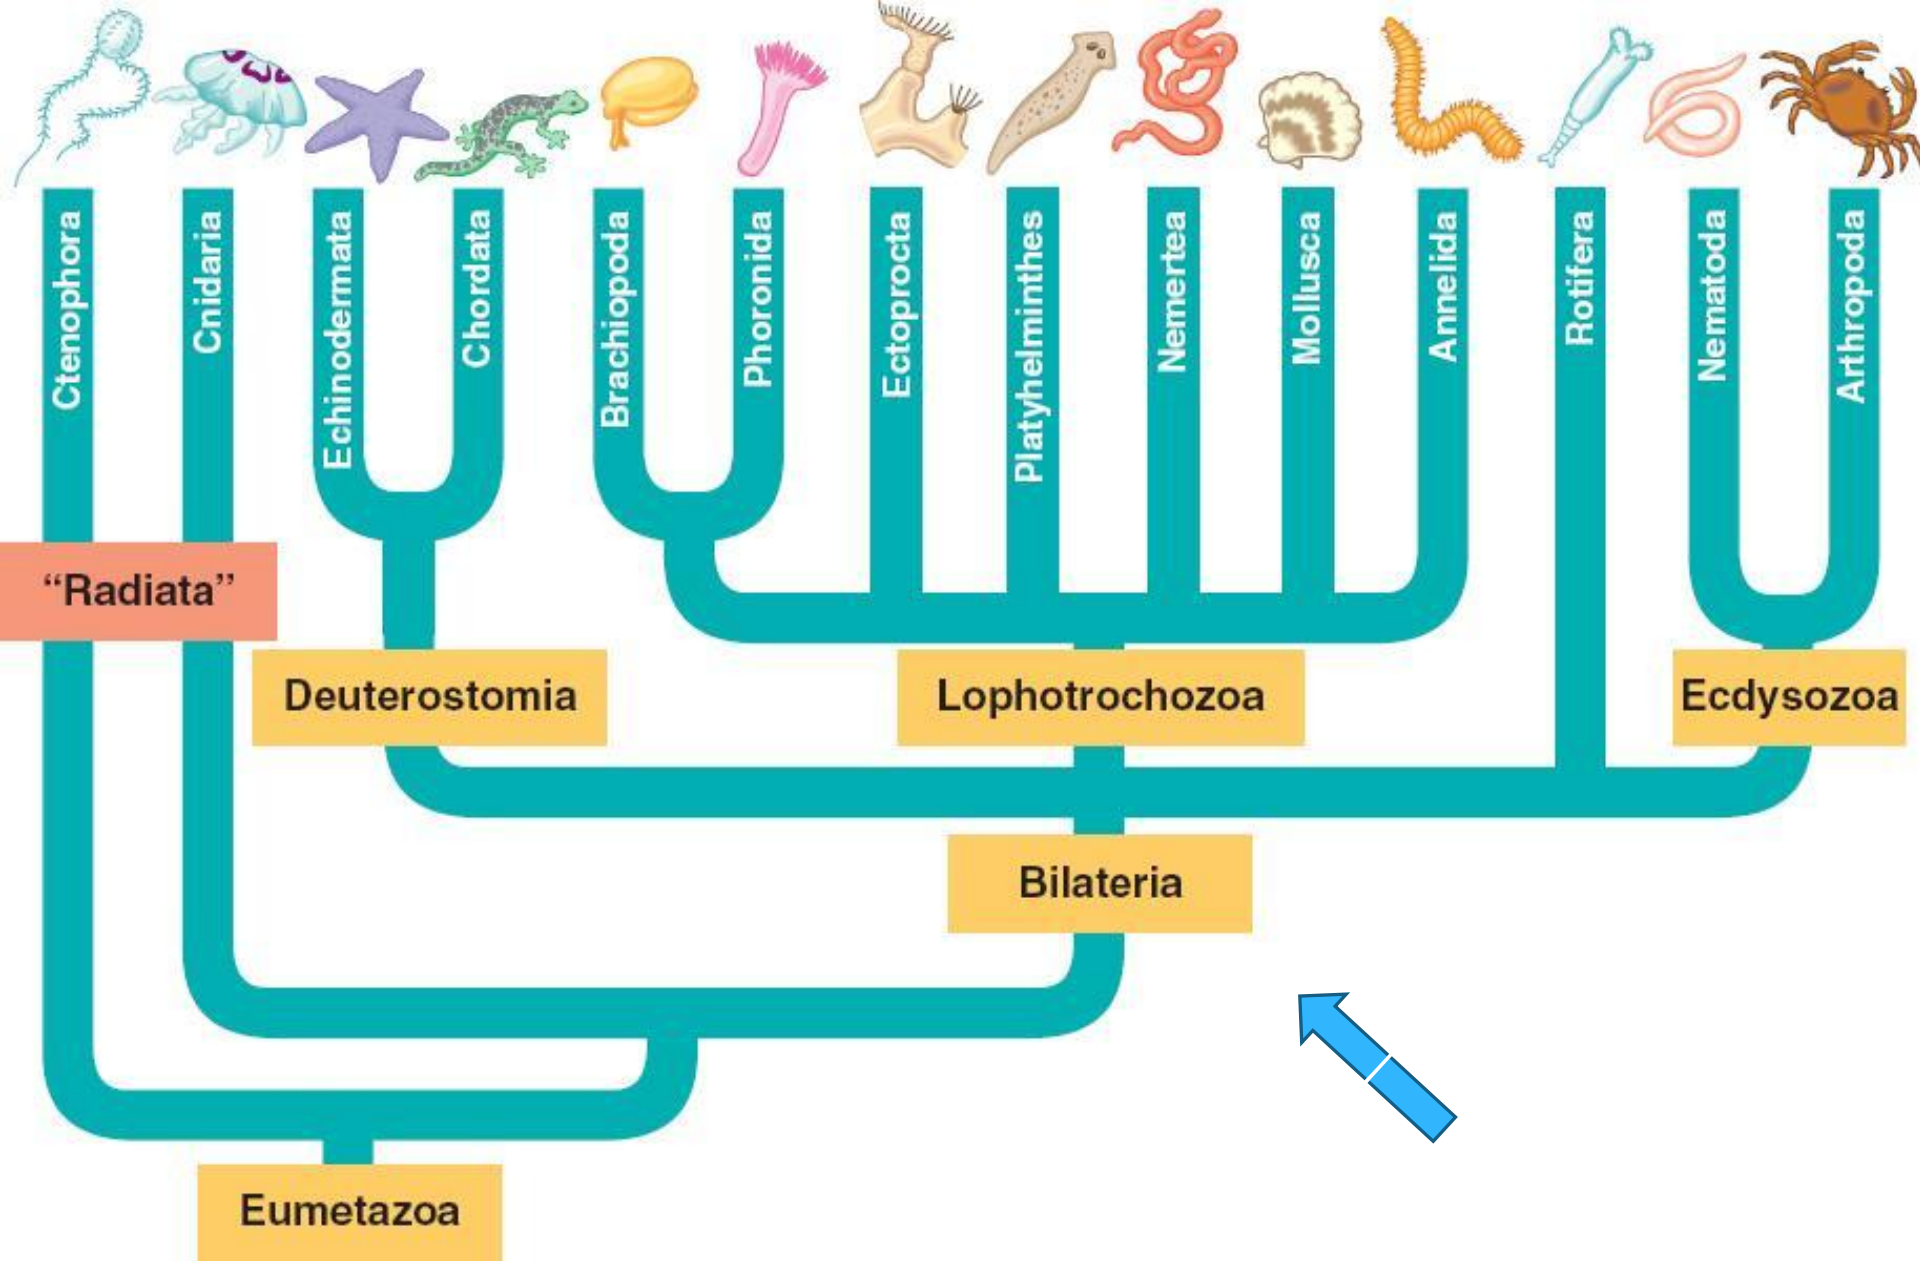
Ctenophora
Cnidaria
Echinodermata
Chordata
Brachiopoda
Phoronida
Ectoprocta
Platyhelminthes
Nemertea
Mollusca
Annelida
Rotifera
Nematoda
Arthropoda

“Radiata”

Deuterostomia

Lophotrochozoa

Ecdysozoa

Bilateria

Eumetazoa